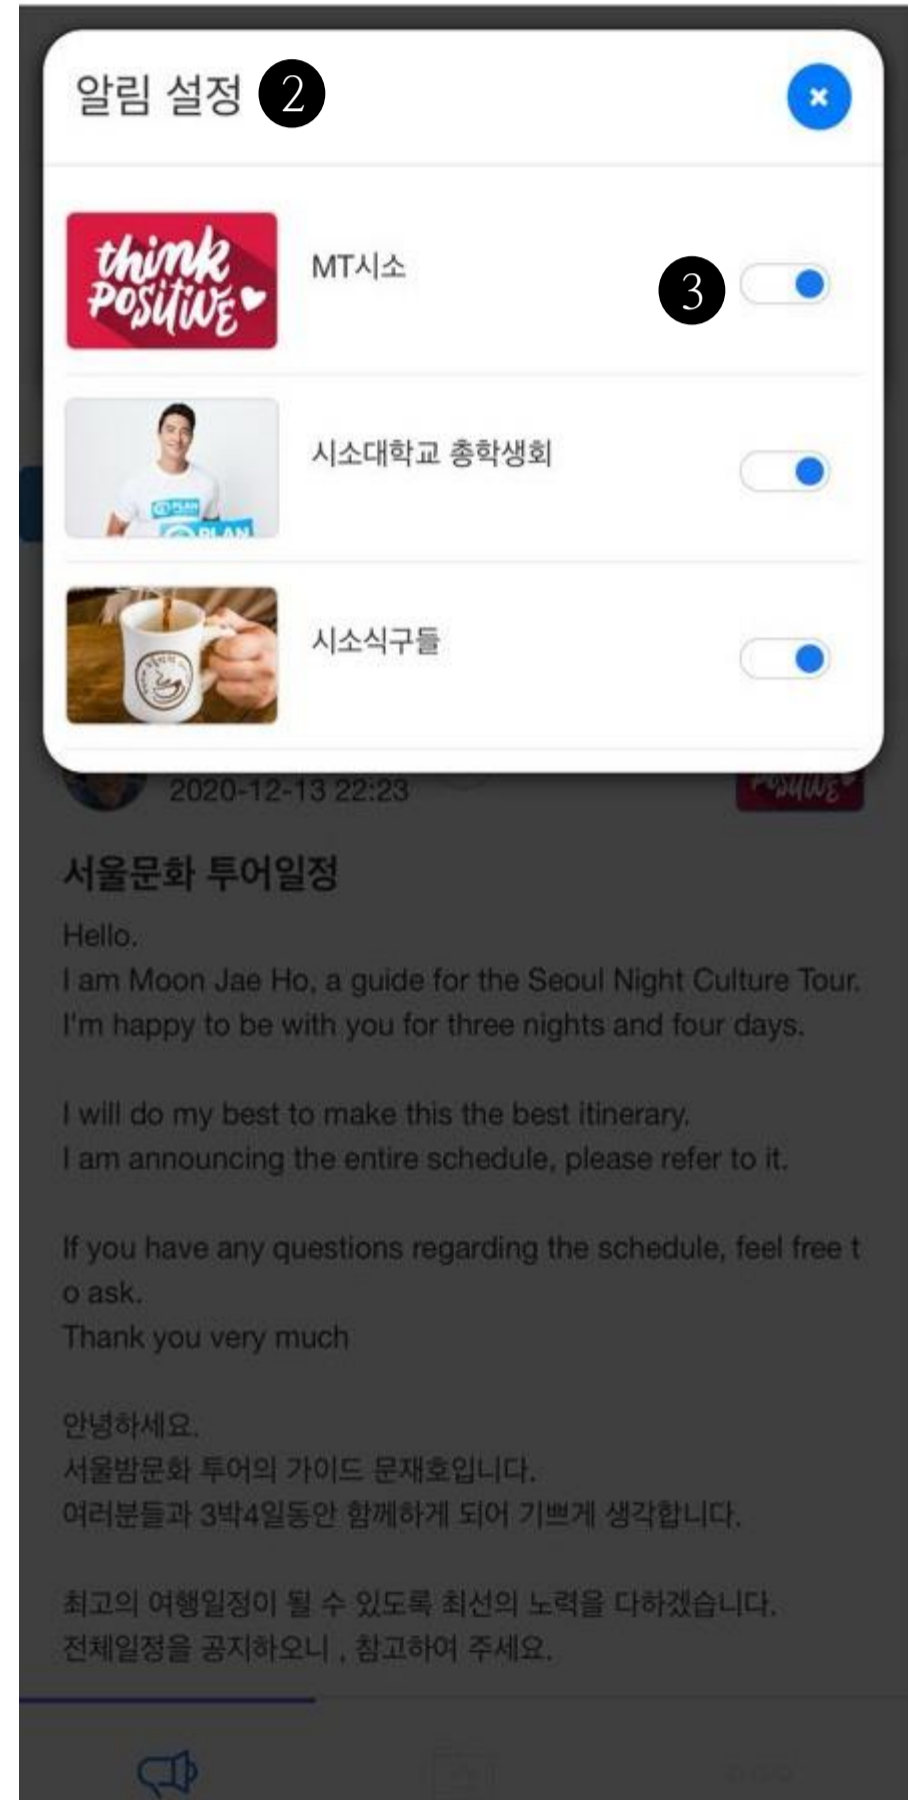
알림 설정 2

think Positive

MT시소

3

PLAN

시소대학교 총학생회

시소식구들

2020-12-13 22:23

Positive

서울문화 투어일정

Hello.
I am Moon Jae Ho, a guide for the Seoul Night Culture Tour.
I'm happy to be with you for three nights and four days.

I will do my best to make this the best itinerary.
I am announcing the entire schedule, please refer to it.

If you have any questions regarding the schedule, feel free t o ask.
Thank you very much

안녕하세요.
서울밤문화 투어의 가이드 문재호입니다.
여러분들과 3박4일동안 함께하게 되어 기쁘게 생각합니다.

최고의 여행일정이 될 수 있도록 최선의 노력을 다하겠습니다.
전체일정을 공지하오니 , 참고하여 주세요.